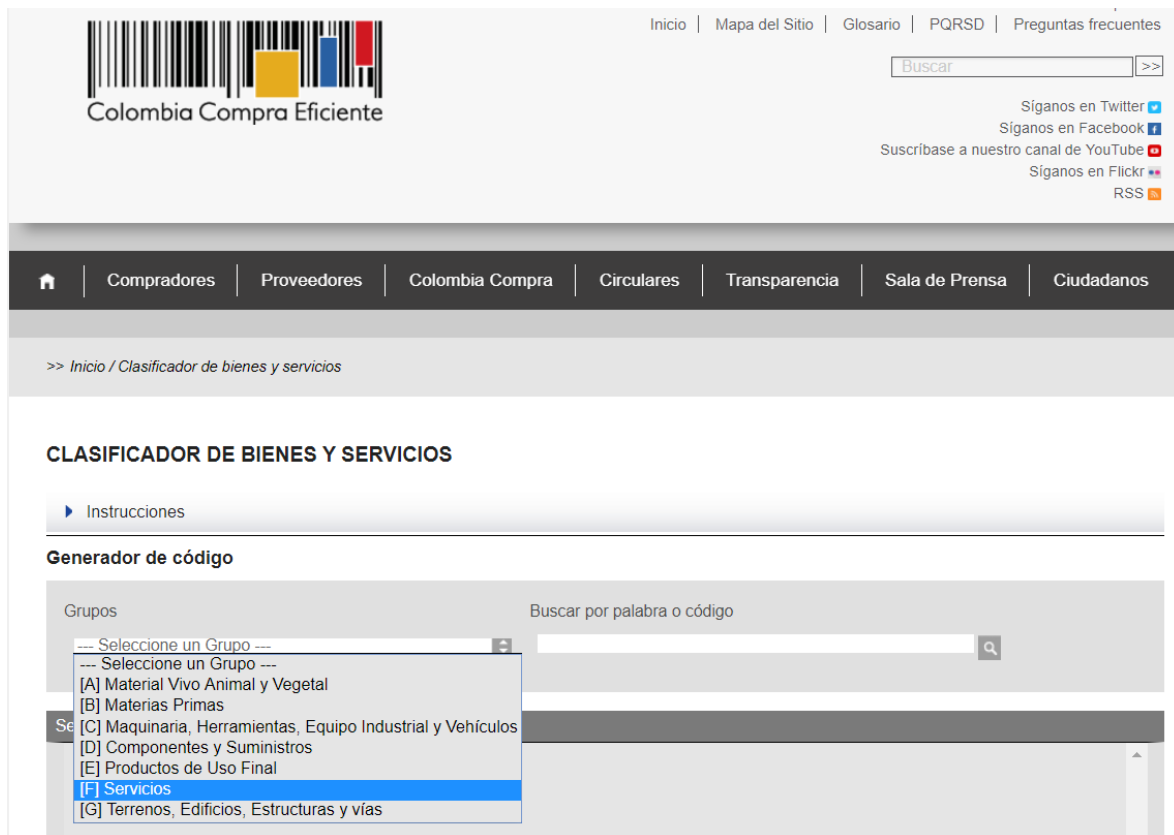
Colombia Compra Eficiente

Inicio | Mapa del Sitio | Glosario | PQRSD | Preguntas frecuentes

Buscar >>

Síganos en Twitter
Síganos en Facebook
Suscríbase a nuestro canal de YouTube
Síganos en Flickr
RSS

Compradores | Proveedores | Colombia Compra | Circulares | Transparencia | Sala de Prensa | Ciudadanos

>> Inicio / Clasificador de bienes y servicios

CLASIFICADOR DE BIENES Y SERVICIOS

Instrucciones

Generador de código

Grupos

Buscar por palabra o código

--- Seleccione un Grupo ---

--- Seleccione un Grupo ---
[A] Material Vivo Animal y Vegetal
[B] Materias Primas
[C] Maquinaria, Herramientas, Equipo Industrial y Vehículos
[D] Componentes y Suministros
[E] Productos de Uso Final
[F] Servicios
[G] Terrenos, Edificios, Estructuras y vías

Se